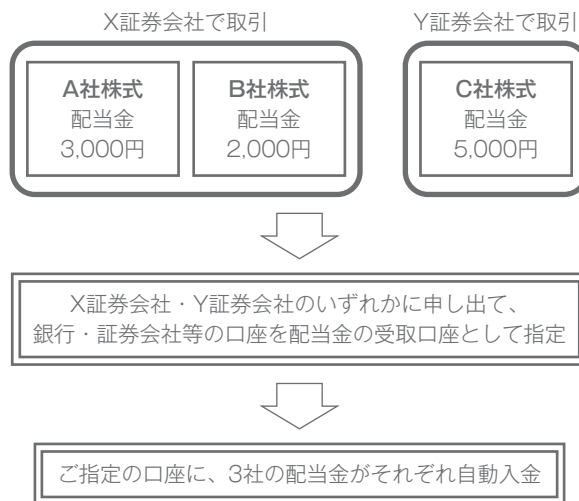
X証券会社で取引

A社株式
配当金
3,000円

B社株式
配当金
2,000円

Y証券会社で取引

C社株式
配当金
5,000円

X証券会社・Y証券会社のいずれかに申し出て、銀行・証券会社等の口座を配当金の受取口座として指定

ご指定の口座に、3社の配当金がそれぞれ自動入金